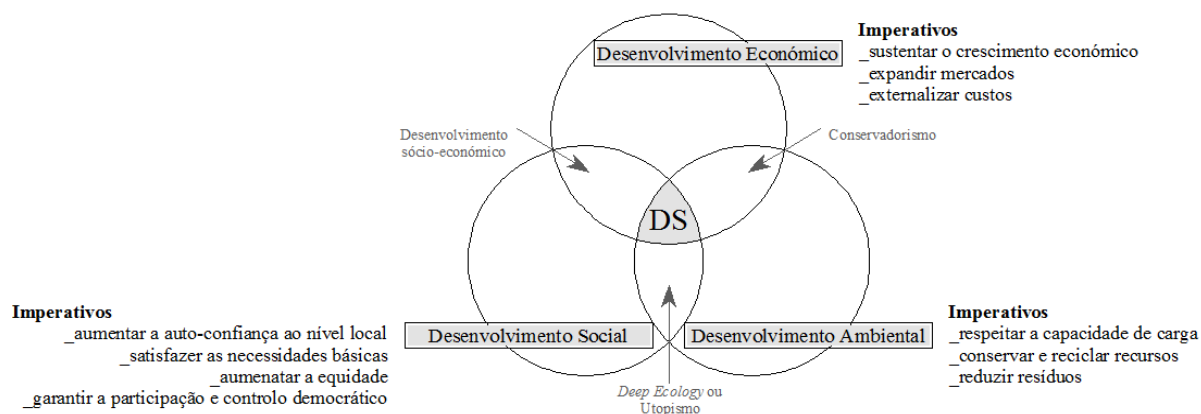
Imperativos
_sustentar o crescimento económico
_expandir mercados
_externalizar custos

Desenvolvimento Económico

Desenvolvimento sócio-económico

Conservadorismo

DS

Imperativos
_aumentar a auto-confiança ao nível local
_satisfazer as necessidades básicas
_aumenatar a equidade
_garantir a participação e controlo democrático

Desenvolvimento Social

Desenvolvimento Ambiental

Imperativos
_respeitar a capacidade de carga
_conservar e reciclar recursos
_reduzir resíduos

Deep Ecology ou Utopismo